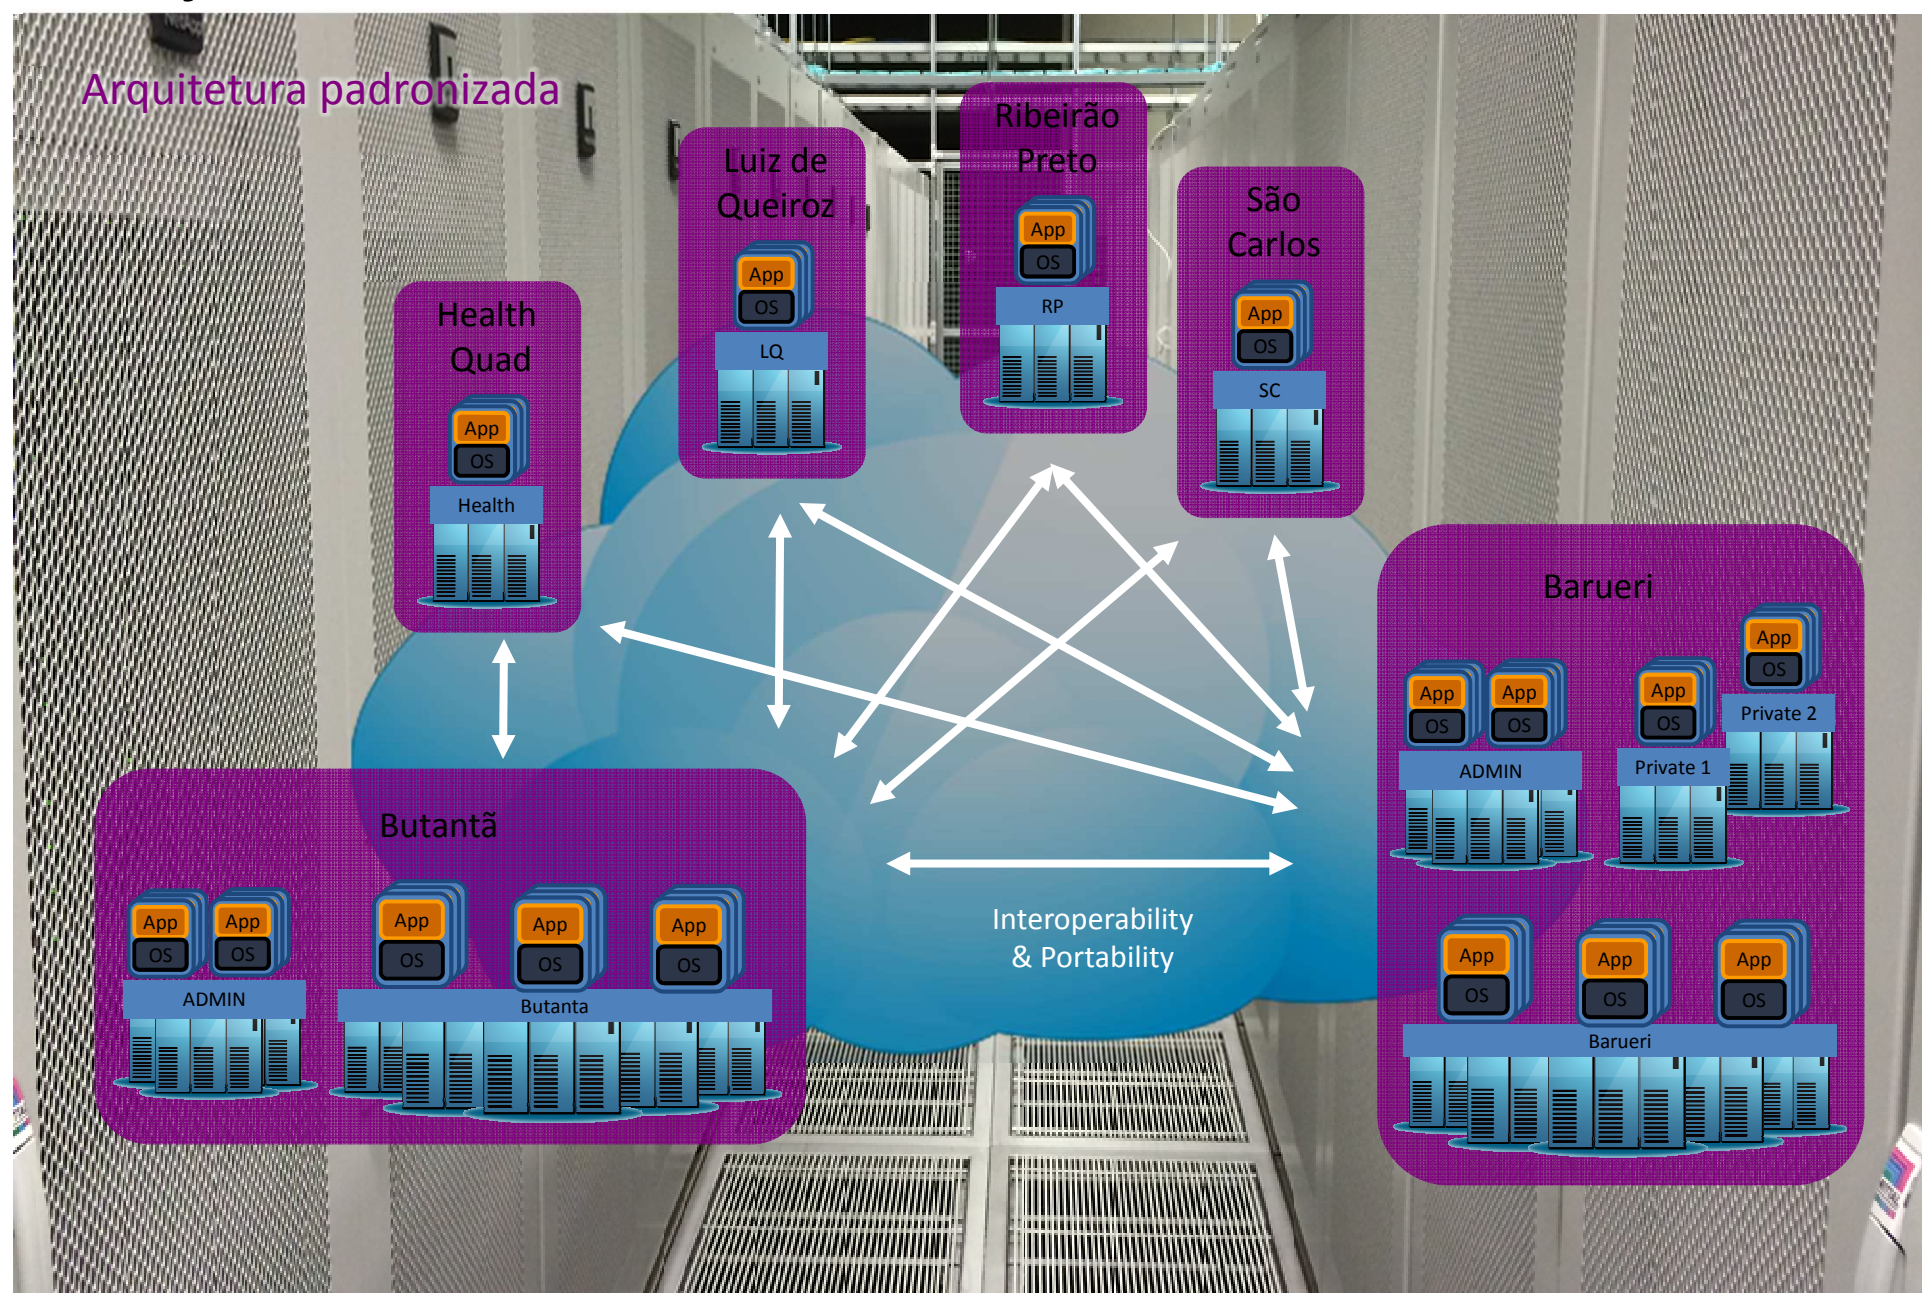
Arquitetura padronizada

Health Quad

App
OS
Health

Luiz de Queiroz

App
OS
LQ

Ribeirão Preto

App
OS
RP

São Carlos

App
OS
SC

Barueri

App
OS
App
OS
ADMIN

App
OS
Private 1

App
OS
Private 2

App
OS
App
OS
App
OS
Barueri

Butantã

App
OS
App
OS
ADMIN

App
OS
App
OS
App
OS
Butanta

Interoperability & Portability